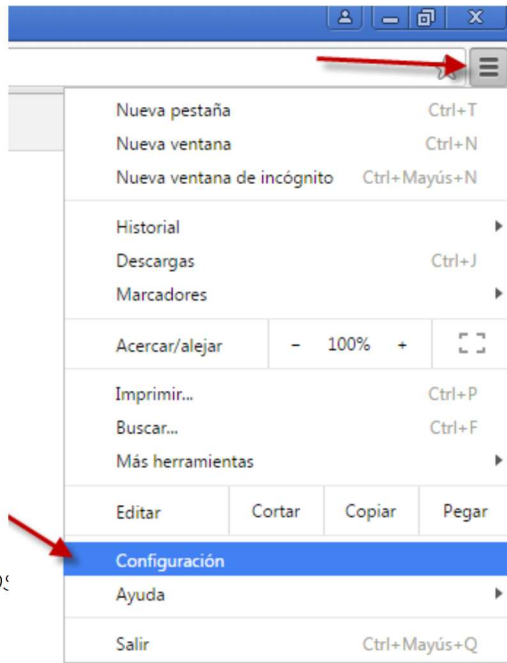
Nueva pestaña Ctrl+T
Nueva ventana Ctrl+N
Nueva ventana de incógnito Ctrl+Mayús+N

Historial
Descargas Ctrl+J
Marcadores

Acercar/alejar - 100% +

Imprimir... Ctrl+P
Buscar... Ctrl+F
Más herramientas

Editar Cortar Copiar Pegar

Configuración
Ayuda

Salir Ctrl+Mayús+Q